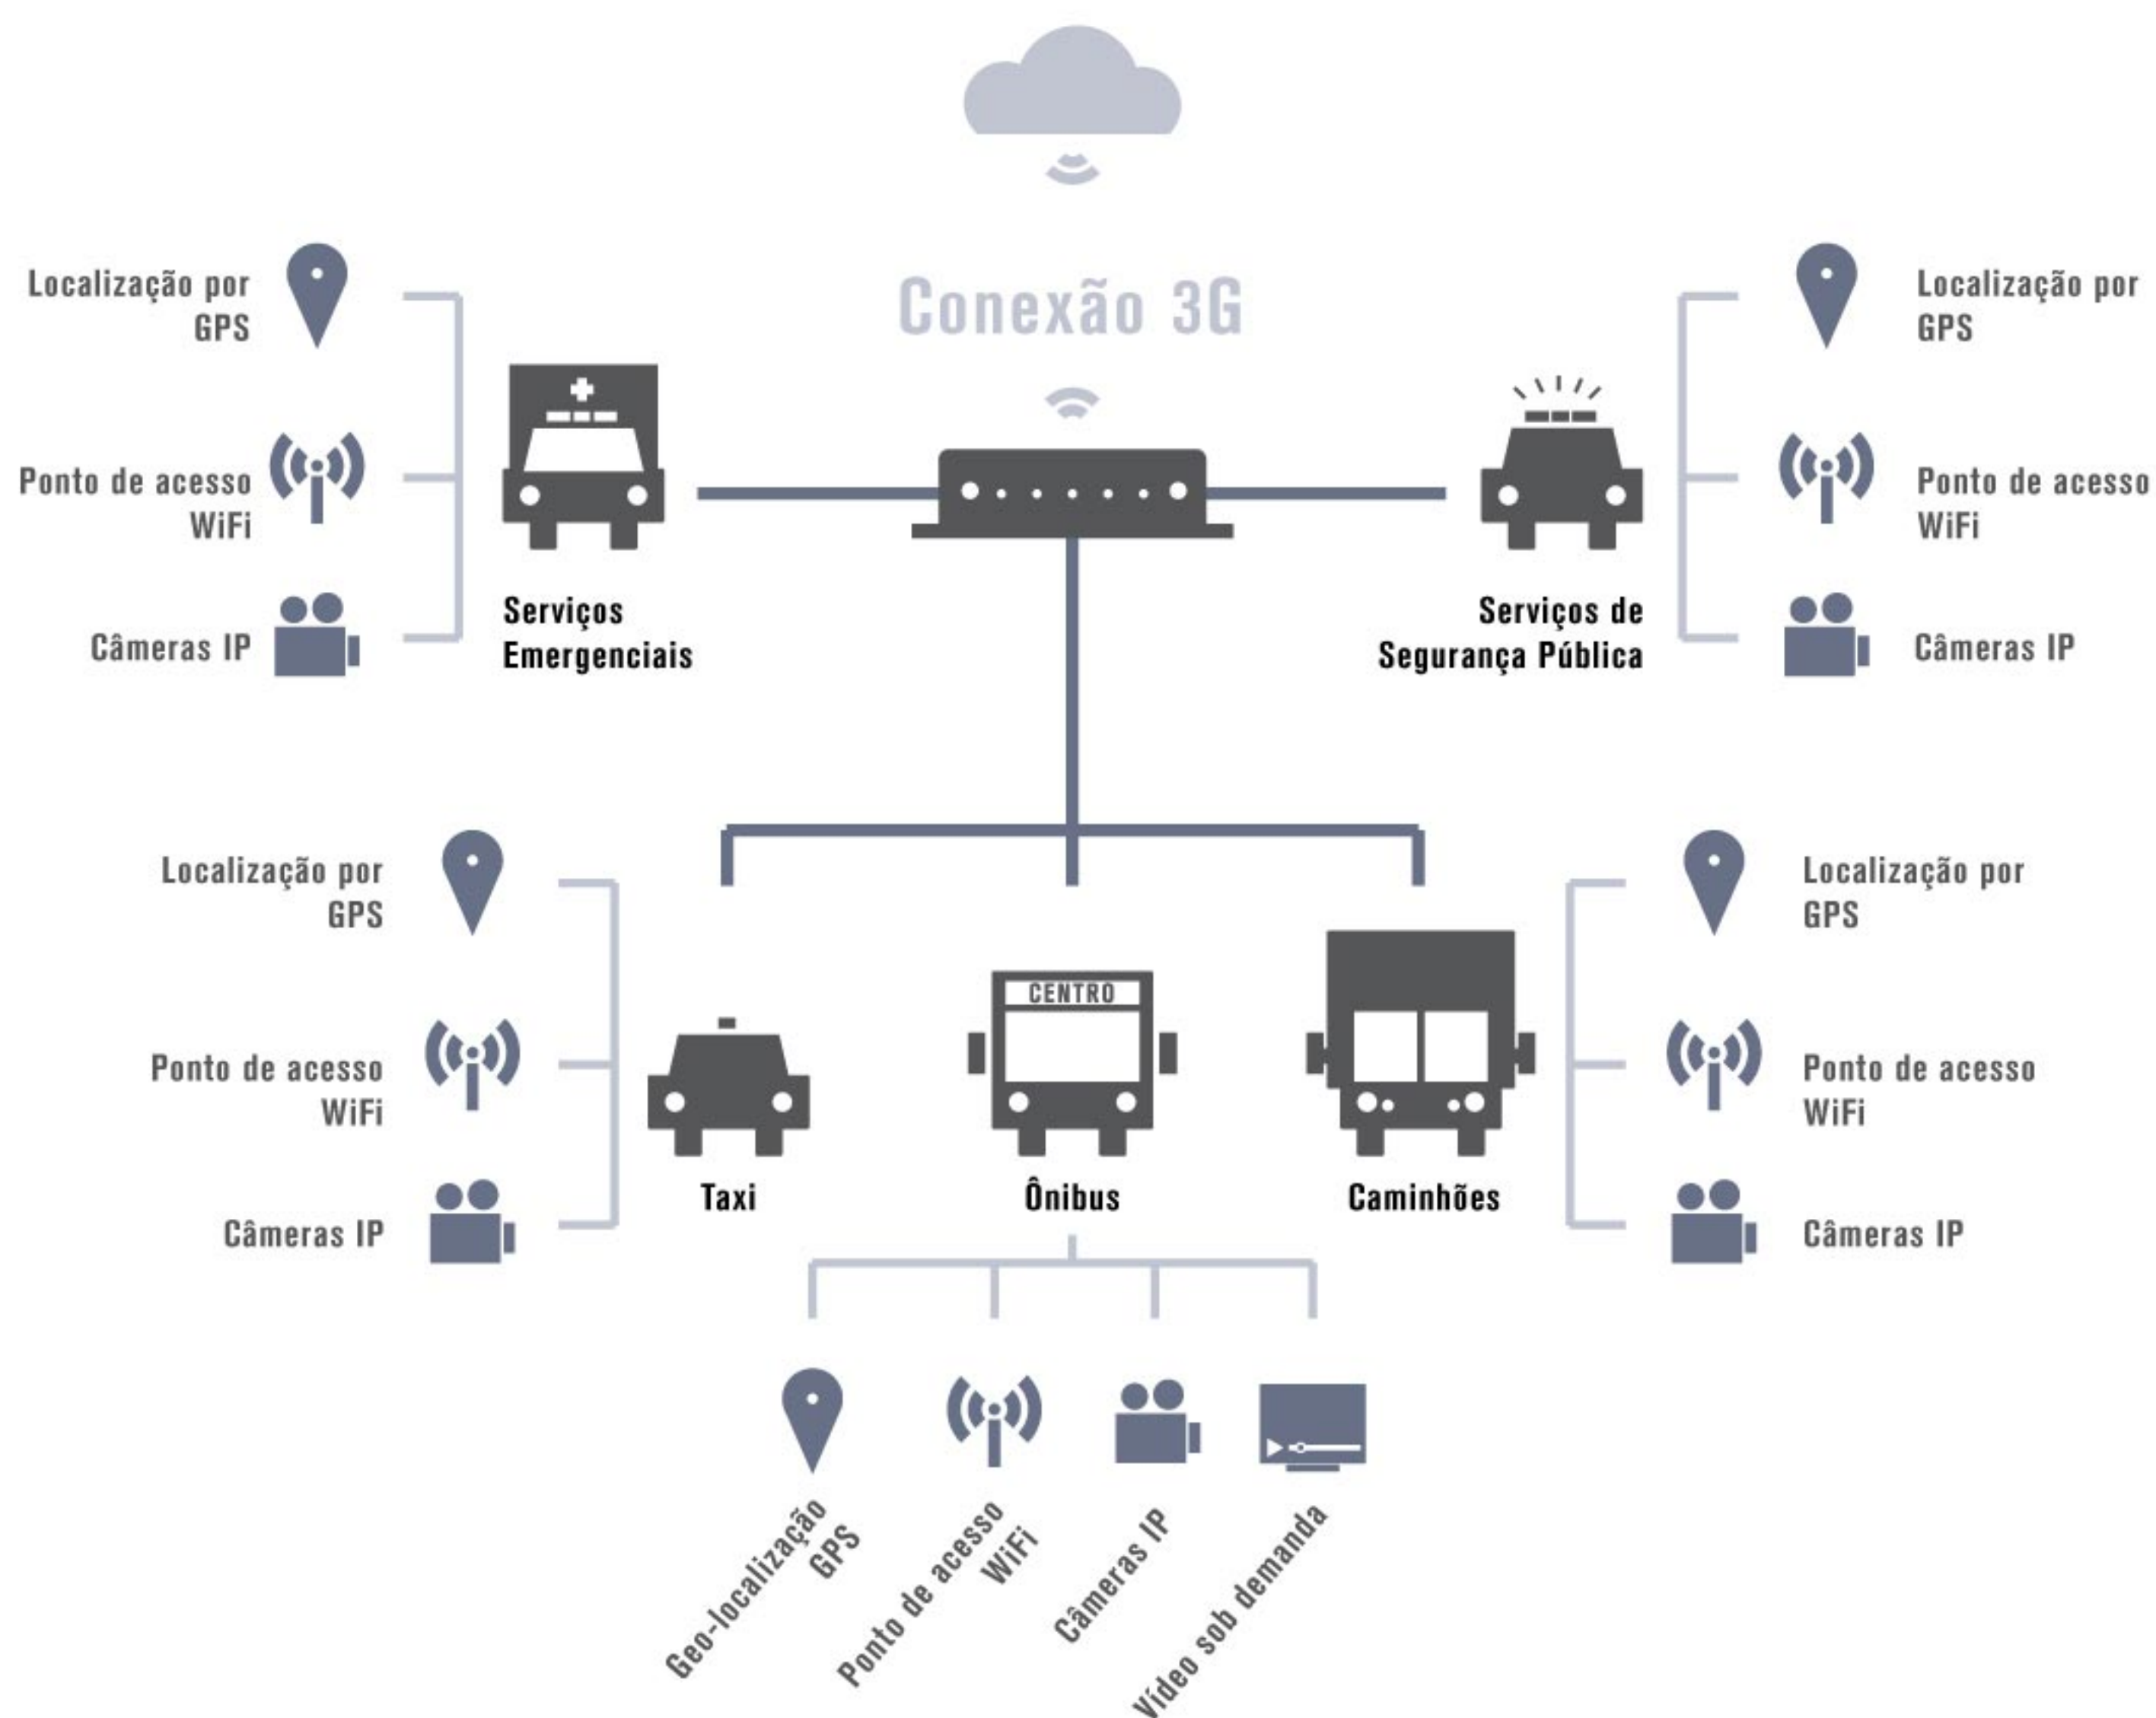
Conexão 3G

Localização por GPS

Ponto de acesso WiFi

Câmeras IP

Serviços Emergenciais

Serviços de Segurança Pública

Localização por GPS

Ponto de acesso WiFi

Câmeras IP

Localização por GPS

Ponto de acesso WiFi

Câmeras IP

CENTRO

Taxi

Ônibus

Caminhões

Localização por GPS

Ponto de acesso WiFi

Câmeras IP

Geo-localização GPS

Ponto de acesso WiFi

Câmeras IP

Vídeo sob demanda